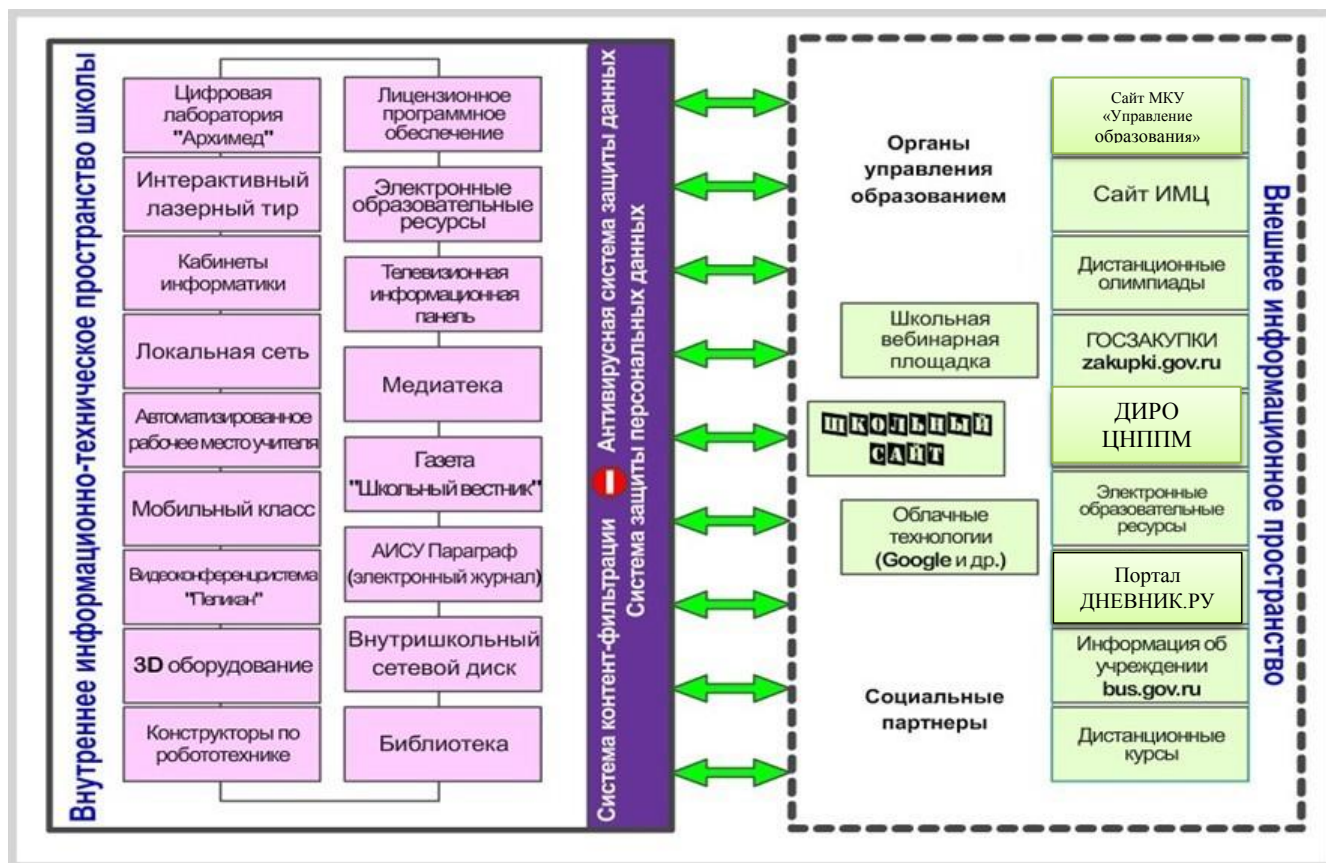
Внутреннее информационно-техническое пространство школы

Цифровая лаборатория "Архимед"

Интерактивный лазерный тир

Кабинеты информатики

Локальная сеть

Автоматизированное рабочее место учителя

Мобильный класс

Видеоконференцсистема "Пеликан"

3D оборудование

Конструкторы по робототехнике

Лицензионное программное обеспечение

Электронные образовательные ресурсы

Телевизионная информационная панель

Медиатека

Газета "Школьный вестник"

АИСУ Параграф (электронный журнал)

Внутришкольный сетевой диск

Библиотека

Система контент-фильтрации Антивирусная система защиты данных Система защиты персональных данных

Органы управления образованием

Школьная вебинарная площадка

ШКОЛЬНЫЙ САЙТ

Облачные технологии (Google и др.)

Социальные партнеры

Сайт МКУ «Управление образования»

Сайт ИМЦ

Дистанционные олимпиады

ГОСЗАКУПКИ zakupki.gov.ru

ДИРО ЦНППМ

Электронные образовательные ресурсы

Портал ДНЕВНИК.РУ

Информация об учреждении bus.gov.ru

Дистанционные курсы

Внешнее информационное пространство